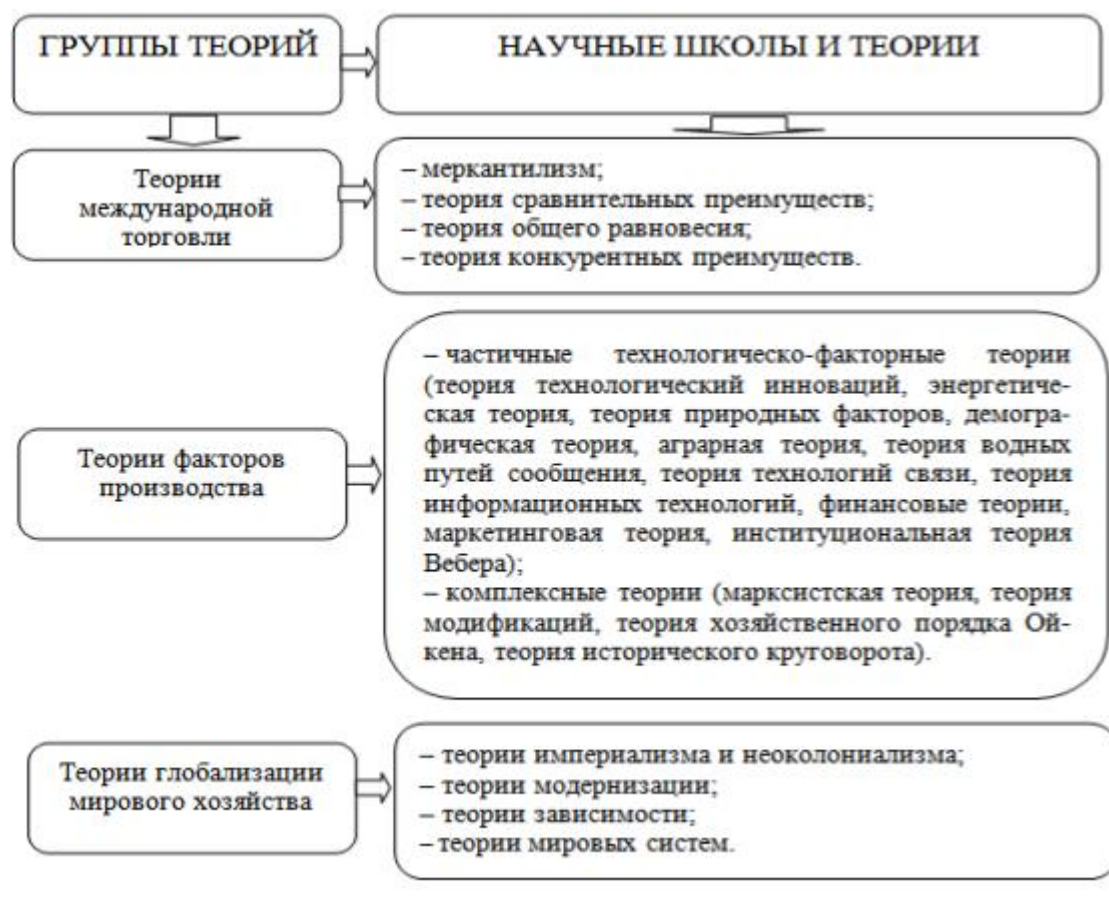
ГРУППЫ ТЕОРИЙ

НАУЧНЫЕ ШКОЛЫ И ТЕОРИИ

Теории международной торговли

– меркантилизм;
– теория сравнительных преимуществ;
– теория общего равновесия;
– теория конкурентных преимуществ.

Теории факторов производства

– частичные технологическо-факторные теории (теория технологический инноваций, энергетическая теория, теория природных факторов, демографическая теория, аграрная теория, теория водных путей сообщения, теория технологий связи, теория информационных технологий, финансовые теории, маркетинговая теория, институциональная теория Вебера);
– комплексные теории (марксистская теория, теория модификаций, теория хозяйственного порядка Ойкена, теория исторического круговорота).

Теории глобализации мирового хозяйства

– теории империализма и неоколониализма;
– теории модернизации;
– теории зависимости;
– теории мировых систем.